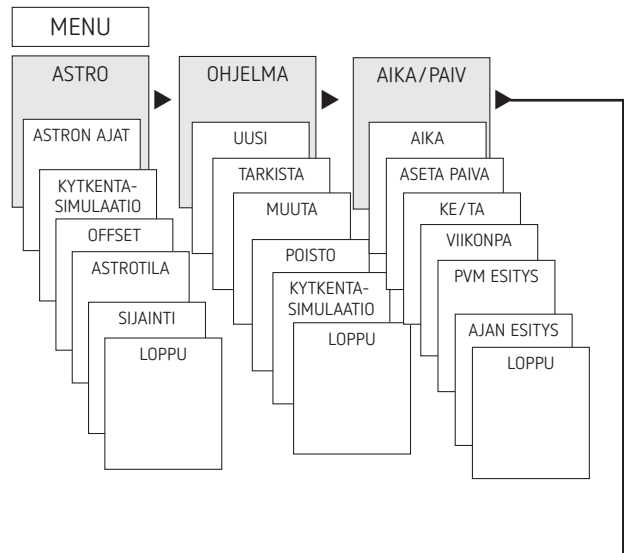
MENU

ASTRO
ASTRON AJAT
KYTKENTA-SIMULAATIO
OFFSET
ASTROTILA
SIJAINTI
LOPPU

OHJELMA
UUSI
TARKISTA
MUUTA
POISTO
KYTKENTA-SIMULAATIO
LOPPU

AIKA/PAIV
AIKA
ASETA PAIVA
KE/TA
VIIKONPA
PVM ESITYS
AJAN ESITYS
LOPPU